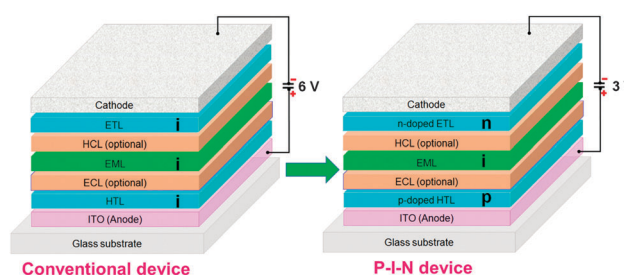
Cathode
ETL i
HCL (optional)
EML i
ECL (optional)
HTL i
ITO (Anode)
Glass substrate
6 V
Conventional device

Cathode
n-doped ETL n
HCL (optional)
EML i
ECL (optional)
p-doped HTL p
ITO (Anode)
Glass substrate
3
P-I-N device